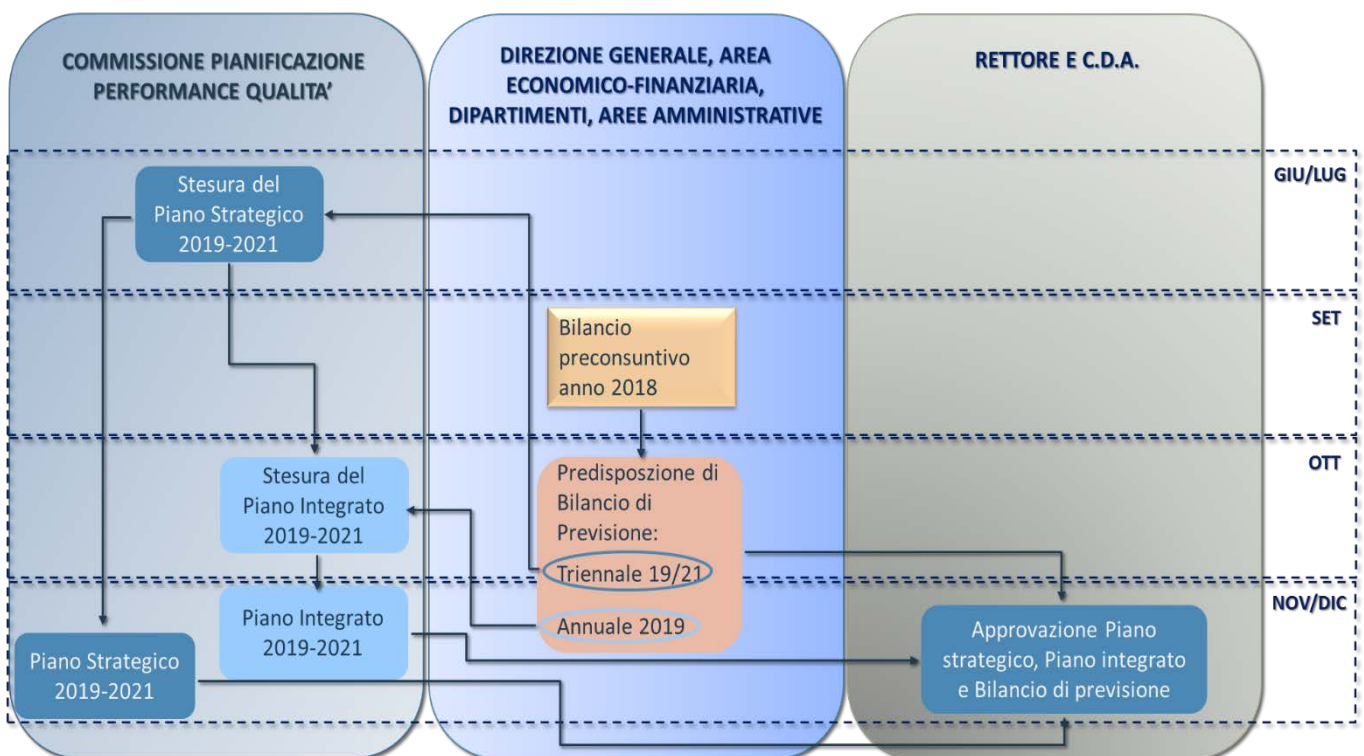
COMMISSIONE PIANIFICAZIONE PERFORMANCE QUALITA'

DIREZIONE GENERALE, AREA ECONOMICO-FINANZIARIA, DIPARTIMENTI, AREE AMMINISTRATIVE

RETTORE E C.D.A.

GIU/LUG

Stesura del Piano Strategico 2019-2021

SET

Bilancio preconsuntivo anno 2018

OTT

Stesura del Piano Integrato 2019-2021

Predisposzione di Bilancio di Previsione:

Triennale 19/21

Annuale 2019

NOV/DIC

Piano Integrato 2019-2021

Piano Strategico 2019-2021

Approvazione Piano strategico, Piano integrato e Bilancio di previsione